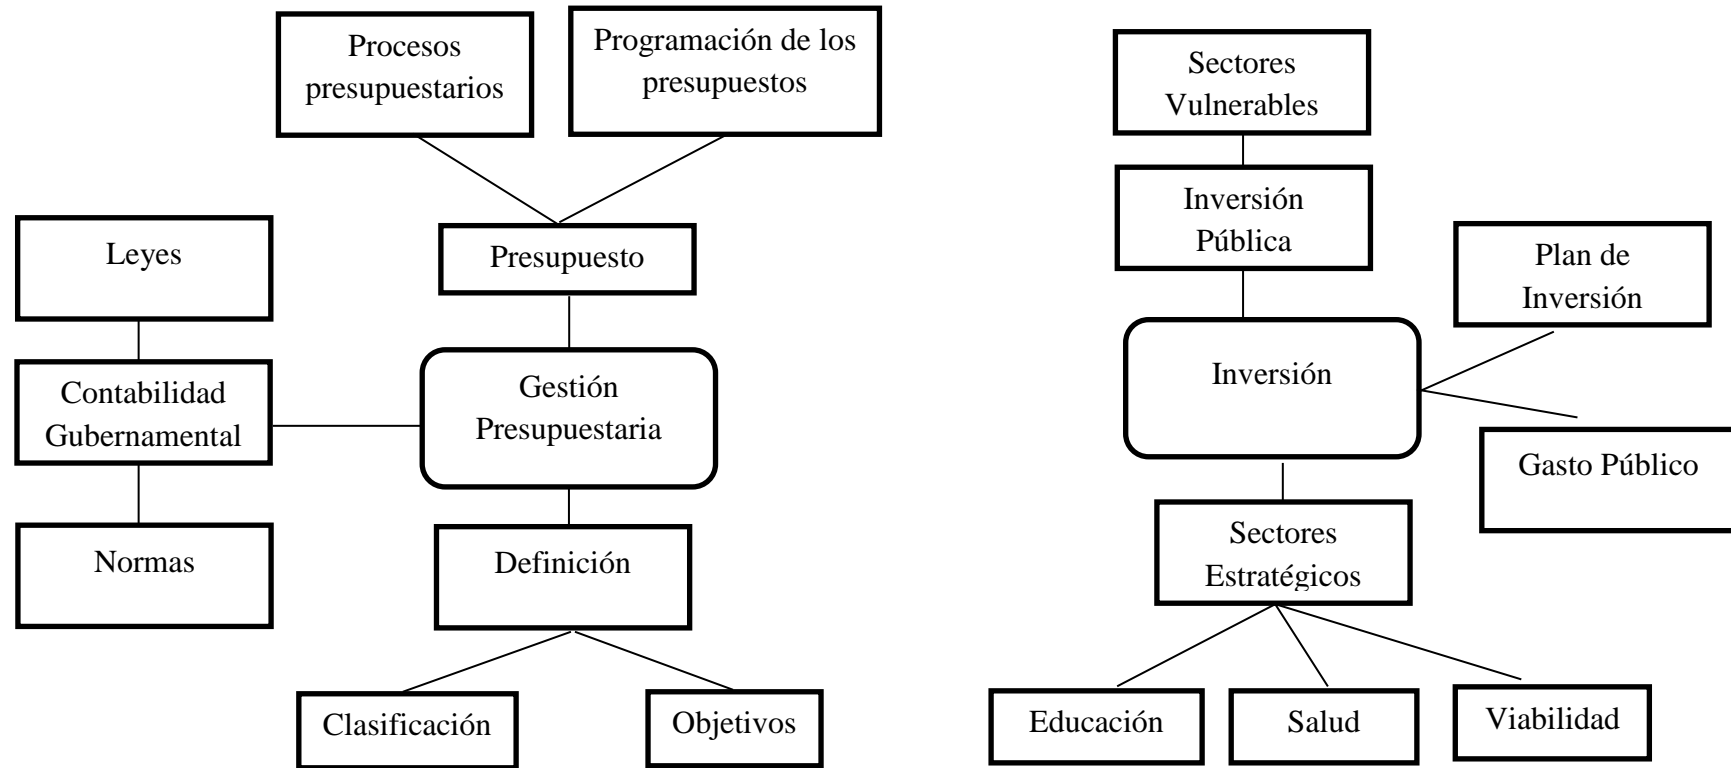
Procesos presupuestarios

Programación de los presupuestos

Leyes

Presupuesto

Contabilidad Gubernamental

Gestión Presupuestaria

Normas

Definición

Clasificación

Objetivos

Sectores Vulnerables

Inversión Pública

Plan de Inversión

Inversión

Gasto Público

Sectores Estratégicos

Educación

Salud

Viabilidad